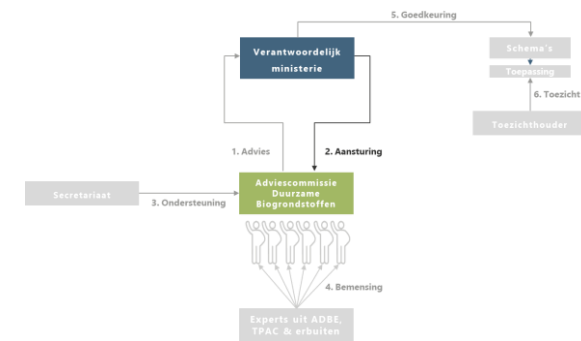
5. Goedkeuring

Verantwoordelijk ministerie

Schema's

Toepassing

6. Toezicht

Toezichthouder

1. Advies

2. Aansturing

Secretariaat

3. Ondersteuning

Adviescommissie Duurzame Biogrondstoffen

4. Bemensing

Experts uit ADBE, TPAC & erbuiten